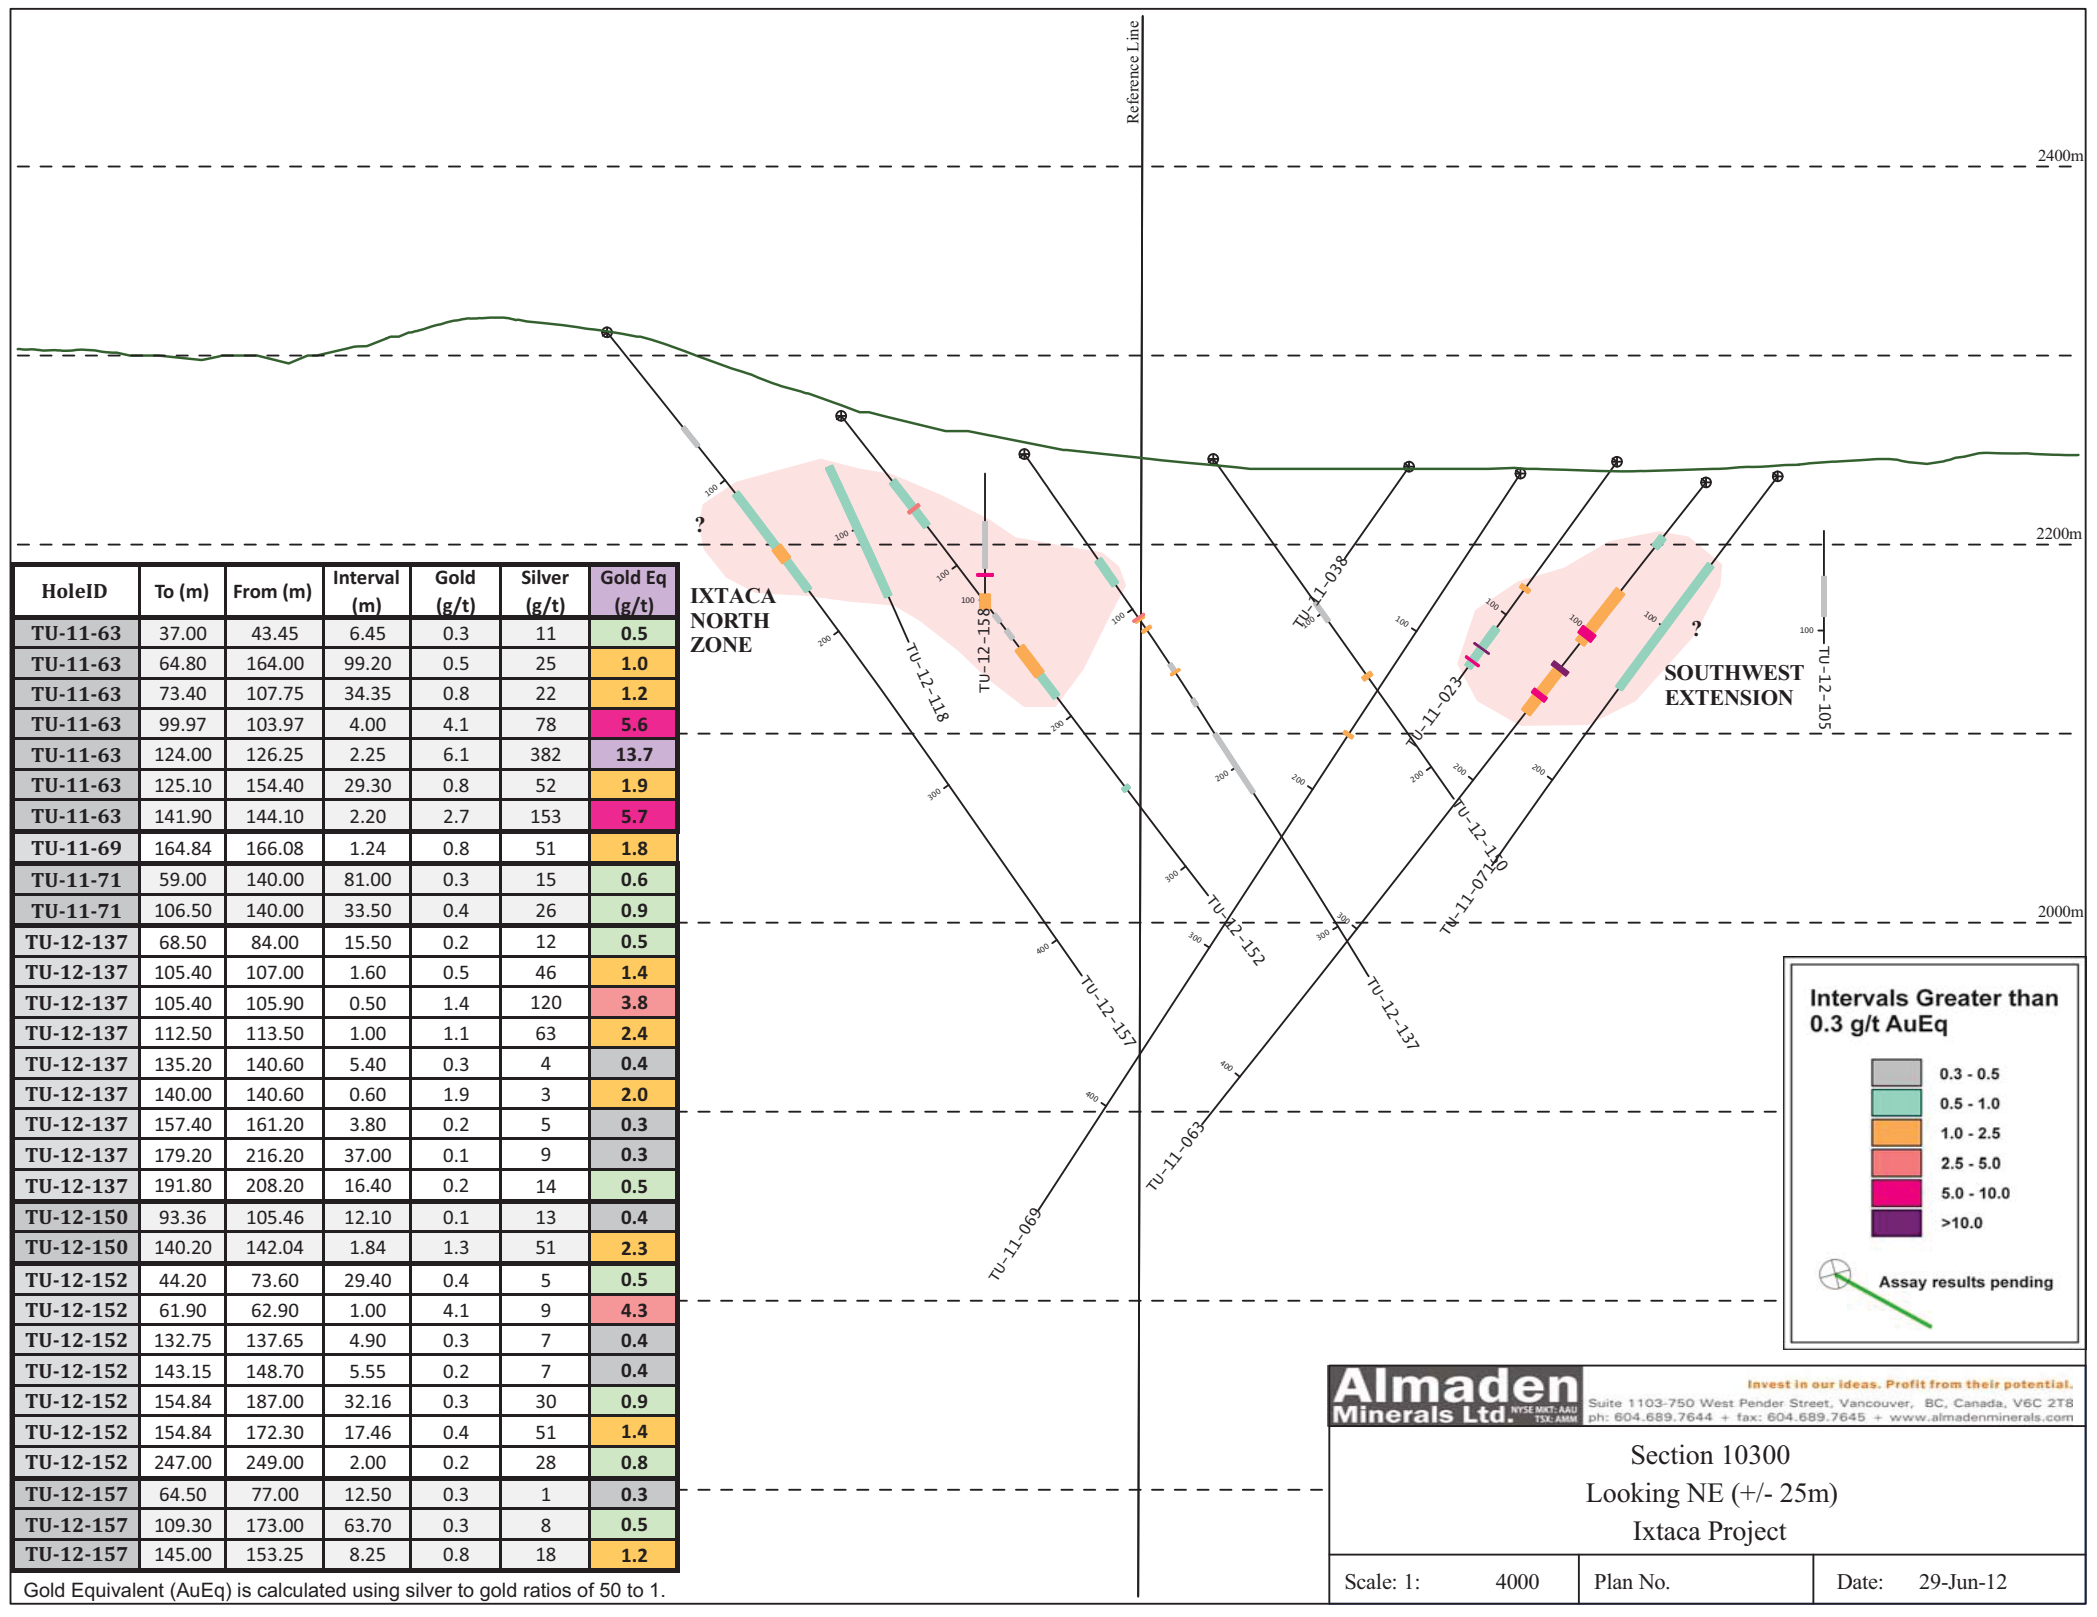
Reference Line

2400m

2200m

2000m

?

IXTACA NORTH ZONE

?

SOUTHWEST EXTENSION

TU-12-118
TU-12-158
TU-11-038
TU-11-023
TU-12-105
TU-12-150
TU-11-071
TU-12-152
TU-12-157
TU-12-137
TU-11-063
TU-11-069

100
200
300
400

| HoleID | To (m) | From (m) | Interval (m) | Gold (g/t) | Silver (g/t) | Gold Eq (g/t) |
|---|---|---|---|---|---|---|
| TU-11-63 | 37.00 | 43.45 | 6.45 | 0.3 | 11 | 0.5 |
| TU-11-63 | 64.80 | 164.00 | 99.20 | 0.5 | 25 | 1.0 |
| TU-11-63 | 73.40 | 107.75 | 34.35 | 0.8 | 22 | 1.2 |
| TU-11-63 | 99.97 | 103.97 | 4.00 | 4.1 | 78 | 5.6 |
| TU-11-63 | 124.00 | 126.25 | 2.25 | 6.1 | 382 | 13.7 |
| TU-11-63 | 125.10 | 154.40 | 29.30 | 0.8 | 52 | 1.9 |
| TU-11-63 | 141.90 | 144.10 | 2.20 | 2.7 | 153 | 5.7 |
| TU-11-69 | 164.84 | 166.08 | 1.24 | 0.8 | 51 | 1.8 |
| TU-11-71 | 59.00 | 140.00 | 81.00 | 0.3 | 15 | 0.6 |
| TU-11-71 | 106.50 | 140.00 | 33.50 | 0.4 | 26 | 0.9 |
| TU-12-137 | 68.50 | 84.00 | 15.50 | 0.2 | 12 | 0.5 |
| TU-12-137 | 105.40 | 107.00 | 1.60 | 0.5 | 46 | 1.4 |
| TU-12-137 | 105.40 | 105.90 | 0.50 | 1.4 | 120 | 3.8 |
| TU-12-137 | 112.50 | 113.50 | 1.00 | 1.1 | 63 | 2.4 |
| TU-12-137 | 135.20 | 140.60 | 5.40 | 0.3 | 4 | 0.4 |
| TU-12-137 | 140.00 | 140.60 | 0.60 | 1.9 | 3 | 2.0 |
| TU-12-137 | 157.40 | 161.20 | 3.80 | 0.2 | 5 | 0.3 |
| TU-12-137 | 179.20 | 216.20 | 37.00 | 0.1 | 9 | 0.3 |
| TU-12-137 | 191.80 | 208.20 | 16.40 | 0.2 | 14 | 0.5 |
| TU-12-150 | 93.36 | 105.46 | 12.10 | 0.1 | 13 | 0.4 |
| TU-12-150 | 140.20 | 142.04 | 1.84 | 1.3 | 51 | 2.3 |
| TU-12-152 | 44.20 | 73.60 | 29.40 | 0.4 | 5 | 0.5 |
| TU-12-152 | 61.90 | 62.90 | 1.00 | 4.1 | 9 | 4.3 |
| TU-12-152 | 132.75 | 137.65 | 4.90 | 0.3 | 7 | 0.4 |
| TU-12-152 | 143.15 | 148.70 | 5.55 | 0.2 | 7 | 0.4 |
| TU-12-152 | 154.84 | 187.00 | 32.16 | 0.3 | 30 | 0.9 |
| TU-12-152 | 154.84 | 172.30 | 17.46 | 0.4 | 51 | 1.4 |
| TU-12-152 | 247.00 | 249.00 | 2.00 | 0.2 | 28 | 0.8 |
| TU-12-157 | 64.50 | 77.00 | 12.50 | 0.3 | 1 | 0.3 |
| TU-12-157 | 109.30 | 173.00 | 63.70 | 0.3 | 8 | 0.5 |
| TU-12-157 | 145.00 | 153.25 | 8.25 | 0.8 | 18 | 1.2 |

Gold Equivalent (AuEq) is calculated using silver to gold ratios of 50 to 1.

Intervals Greater than 0.3 g/t AuEq
0.3 - 0.5
0.5 - 1.0
1.0 - 2.5
2.5 - 5.0
5.0 - 10.0
>10.0
Assay results pending

Almaden Minerals Ltd. NYSE MKT: AAU TSX: AMM
Invest in our ideas. Profit from their potential.
Suite 1103-750 West Pender Street, Vancouver, BC, Canada, V6C 2T8
ph: 604.689.7644 + fax: 604.689.7645 + www.almadenminerals.com

Section 10300
Looking NE (+/- 25m)
Ixtaca Project

Scale: 1: 4000 | Plan No. | Date: 29-Jun-12